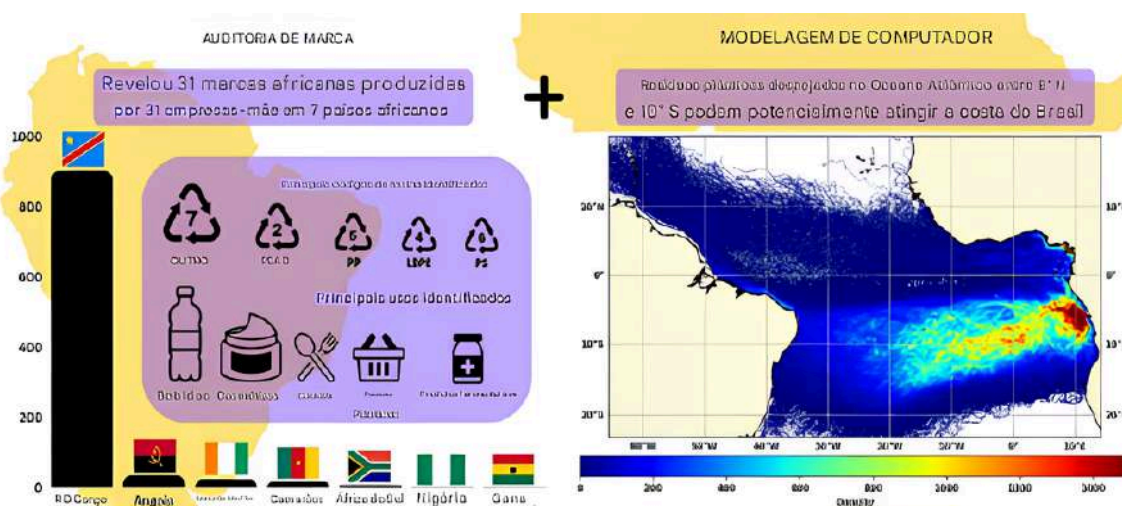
AUDITORIA DE MARCA

Revelou 31 marcas africanas produzidas por 31 empresas-mãe em 7 países africanos

1000

800

600

400

200

0

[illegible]

7
OUTRO

2
PEAD

5
PP

4
LDPE

6
PS

Principais usos identificados

Bebidas

Cosméticos

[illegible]

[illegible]

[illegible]

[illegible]

RD Congo

Angola

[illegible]

Camarões

África do Sul

Nigéria

Gana

+

MODELAGEM DE COMPUTADOR

Resíduos plásticos despejados no Oceano Atlântico entre 5° N e 10° S podem potencialmente atingir a costa do Brasil

20°N

0°

10°S

20°S

10°

0°

10°

20°

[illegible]

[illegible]

40°W

30°W

20°W

10°W

0°

10°E

0

200

400

600

800

1000

1200

1400

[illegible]